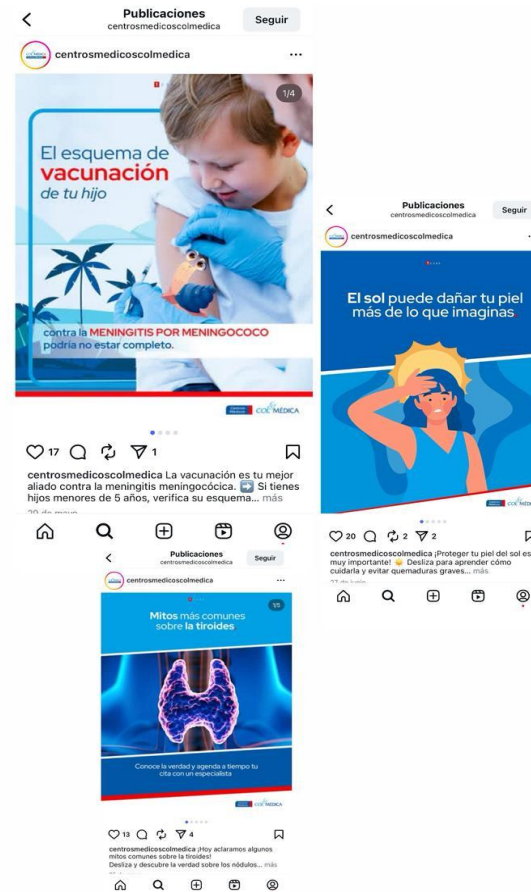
Publicaciones
centrosmedicoscolmedica
Seguir

centrosmedicoscolmedica

1/4

El esquema de vacunación de tu hijo

contra la MENINGITIS POR MENINGOCOCO podría no estar completo.

COLMÉDICA

17 1

centrosmedicoscolmedica La vacunación es tu mejor aliado contra la meningitis meningocócica. ➡️ Si tienes hijos menores de 5 años, verifica su esquema... más

Publicaciones
centrosmedicoscolmedica
Seguir

centrosmedicoscolmedica

El sol puede dañar tu piel más de lo que imaginas

COLMÉDICA

20 2 2

centrosmedicoscolmedica ¡Proteger tu piel del sol es muy importante! Desliza para aprender cómo cuidarla y evitar quemaduras graves... más

Publicaciones
centrosmedicoscolmedica
Seguir

centrosmedicoscolmedica

1/5

Mitos más comunes sobre la tiroides

Conoce la verdad y agenda a tiempo tu cita con un especialista

COLMÉDICA

13 4

centrosmedicoscolmedica ¡Hoy aclaramos algunos mitos comunes sobre la tiroides! Desliza y descubre la verdad sobre los nódulos... más